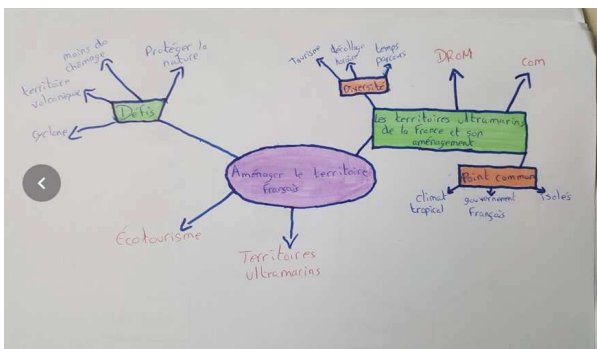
moins de chomage

Protéger la nature

territoire volcanique

Défis

cyclone

Tourisme

décollage loisir

temps parcours

Diversité

DROM

Com

Les territoires ultramarins de la France et son aménagement

Point commun

climat tropical

gouvernement Français

Isolés

Aménager le territoire français

Écotourisme

Territoires ultramarins